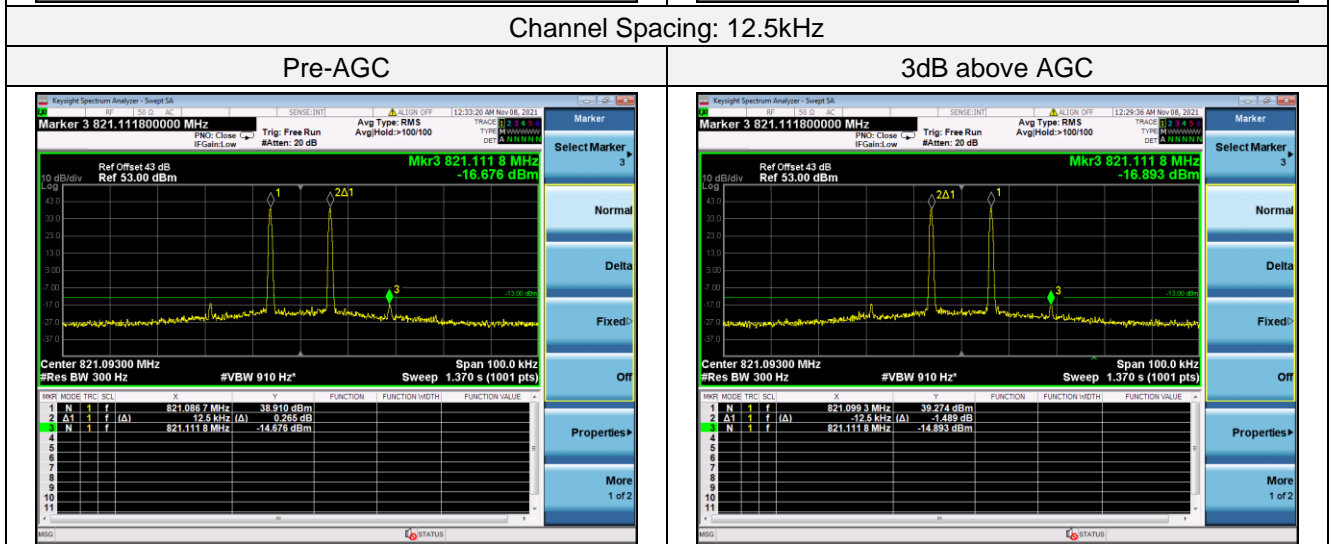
Channel Spacing: 12.5kHz

| Pre-AGC | 3dB above AGC |
|---|---|
| Keysight Spectrum Analyzer - Swept SA<br>RF 50 Ω AC SENSE:INT ALIGN OFF 12:33:20 AM Nov 08, 2021<br>Marker 3 821.111800000 MHz<br>PNO: Close IFGain:Low Trig: Free Run #Atten: 20 dB Avg Type: RMS Avg\|Hold:>100/100<br>TRACE 1 2 3 4 5 6 TYPE M WWWWW DET A NNNNN<br>Ref Offset 43 dB 10 dB/div Ref 53.00 dBm Log<br>Mkr3 821.111 8 MHz -16.676 dBm<br>43.0 33.0 23.0 13.0 3.00 -7.00 -17.0 -27.0 -37.0<br>1 2Δ1 3 -13.00 dBm<br>Center 821.09300 MHz #Res BW 300 Hz #VBW 910 Hz* Span 100.0 kHz Sweep 1.370 s (1001 pts)<br>MKR MODE TRC SCL X Y FUNCTION FUNCTION WIDTH FUNCTION VALUE<br>1 N 1 f 821.086 7 MHz 38.910 dBm<br>2 Δ1 1 f (Δ) 12.5 kHz (Δ) 0.265 dB<br>3 N 1 f 821.111 8 MHz -14.676 dBm<br>4 5 6 7 8 9 10 11<br>MSG STATUS<br>Marker Select Marker 3 Normal Delta Fixed Off Properties More 1 of 2 | Keysight Spectrum Analyzer - Swept SA<br>RF 50 Ω AC SENSE:INT ALIGN OFF 12:29:36 AM Nov 08, 2021<br>Marker 3 821.111800000 MHz<br>PNO: Close IFGain:Low Trig: Free Run #Atten: 20 dB Avg Type: RMS Avg\|Hold:>100/100<br>TRACE 1 2 3 4 5 6 TYPE M WWWWW DET A NNNNN<br>Ref Offset 43 dB 10 dB/div Ref 53.00 dBm Log<br>Mkr3 821.111 8 MHz -16.893 dBm<br>43.0 33.0 23.0 13.0 3.00 -7.00 -17.0 -27.0 -37.0<br>2Δ1 1 3 -13.00 dBm<br>Center 821.09300 MHz #Res BW 300 Hz #VBW 910 Hz* Span 100.0 kHz Sweep 1.370 s (1001 pts)<br>MKR MODE TRC SCL X Y FUNCTION FUNCTION WIDTH FUNCTION VALUE<br>1 N 1 f 821.099 3 MHz 39.274 dBm<br>2 Δ1 1 f (Δ) -12.5 kHz (Δ) -1.489 dB<br>3 N 1 f 821.111 8 MHz -14.893 dBm<br>4 5 6 7 8 9 10 11<br>MSG STATUS<br>Marker Select Marker 3 Normal Delta Fixed Off Properties More 1 of 2 |